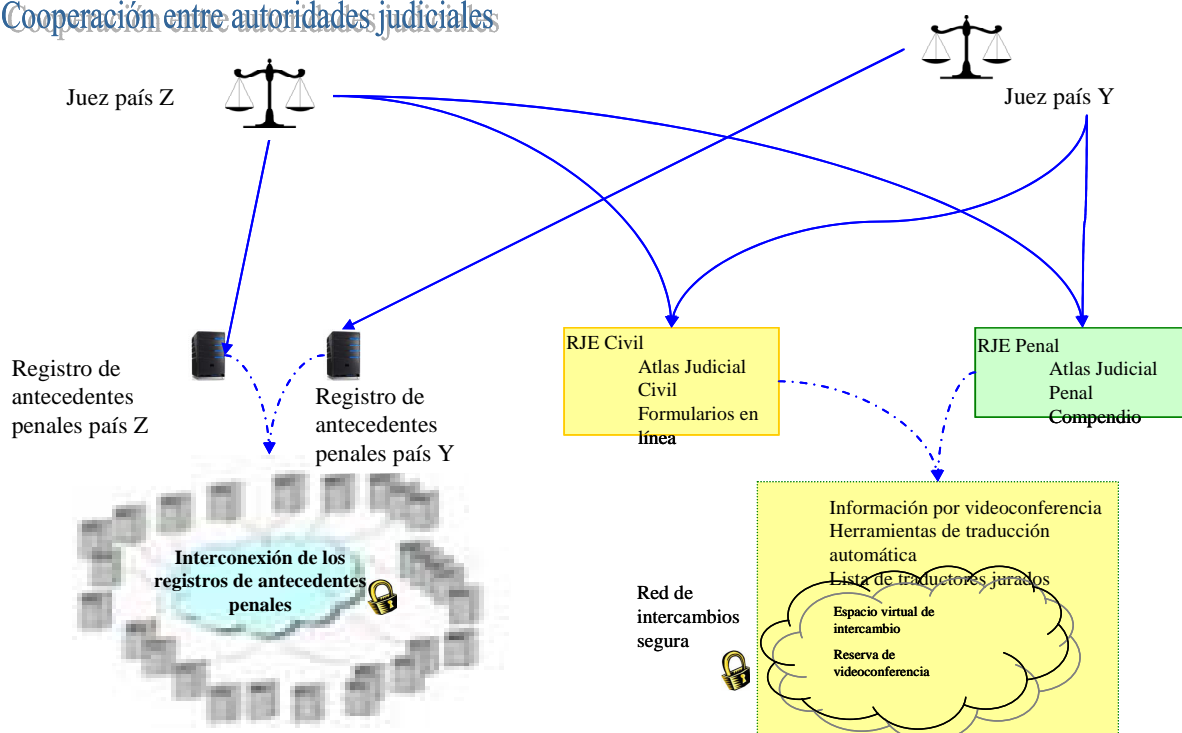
Cooperación entre autoridades judiciales

Juez país Z

Juez país Y

Registro de antecedentes penales país Z

Registro de antecedentes penales país Y

RJE Civil
Atlas Judicial Civil
Formularios en línea

RJE Penal
Atlas Judicial Penal
Compendio

Interconexión de los registros de antecedentes penales

Información por videoconferencia
Herramientas de traducción automática
Lista de traductores jurados

Red de intercambios segura

Espacio virtual de intercambio
Reserva de videoconferencia